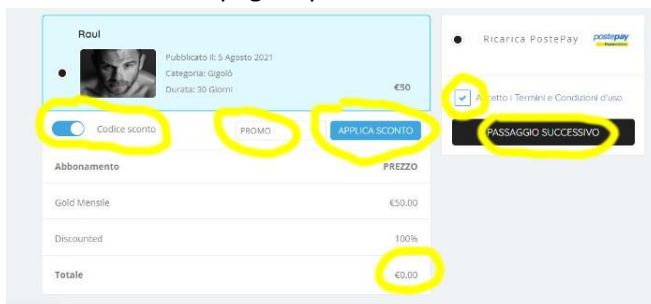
Raul

Pubblicato il: 5 Agosto 2021
Categoria: Gigolò
Durata: 30 Giorni

€50

Codice sconto

PROMO

APPLICA SCONTO

| Abbonamento | PREZZO |
|---|---|
| Gold Mensile | €50.00 |
| Discounted | 100% |
| Totale | €0.00 |

Ricarica PostePay

postepay

A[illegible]etto i Termini e Condizioni d'uso

PASSAGGIO SUCCESSIVO